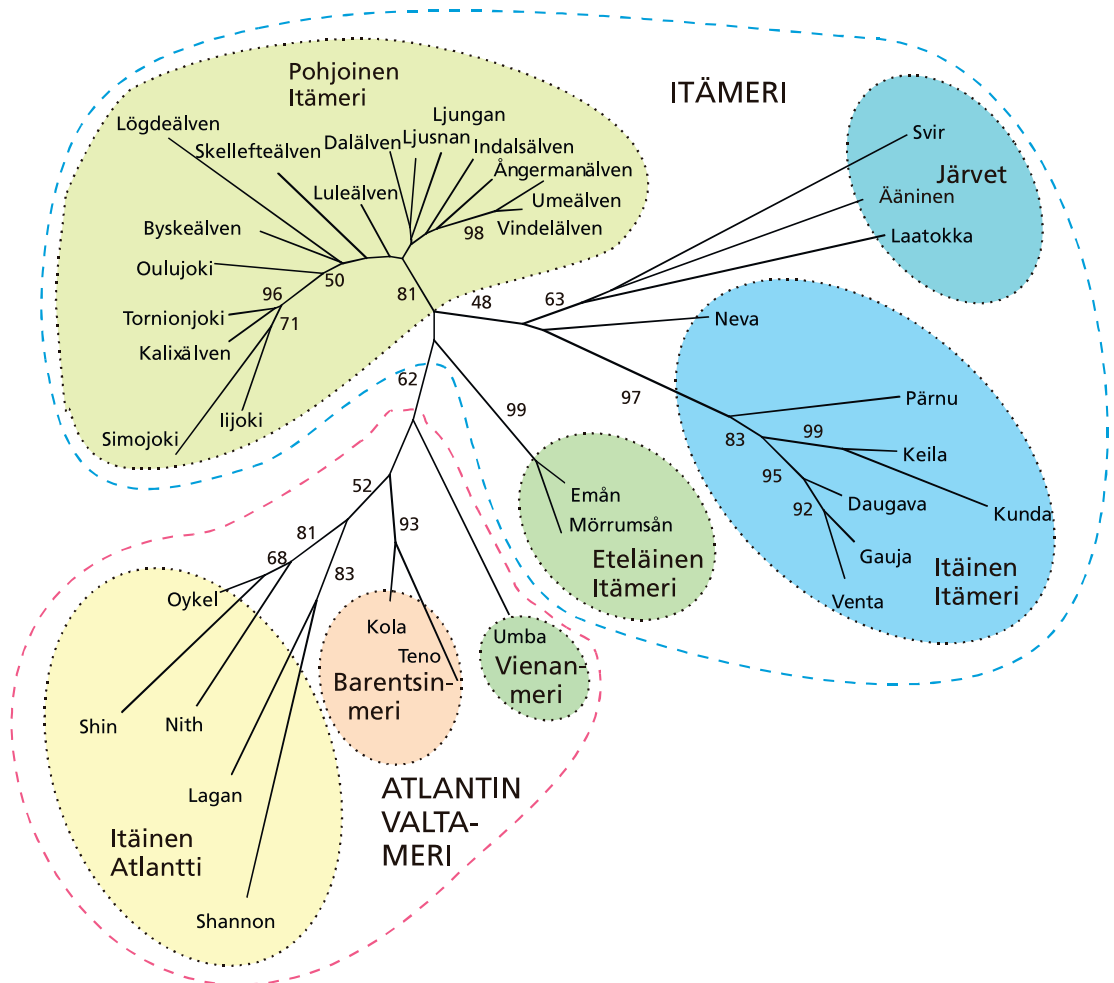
Pohjoinen Itämeri

ITÄMERI

Lögdeälven
Skellefteälven
Dalälven
Ljusnan
Ljungan
Indalsälven
Ångermanälven
Umeälven
Vindelälven
98
Luleälven
Byskeälven
Oulujoki
50
81
96
Tornionjoki
71
Kalixälven
Iijoki
Simojoki

Svir
Järvet
Ääninen
Laatokka
63
48
Neva
97
Pärnu
83
99
Keila
95
Daugava
92
Kunda
Gauja
Venta
Itäinen Itämeri

62
99
Emån
Mörrumsån
Eteläinen Itämeri

52
81
93
68
Oykel
83
Kola
Teno
Barentsinmeri
Umba
Vienanmeri
Shin
Nith
Lagan
Itäinen Atlantti
Shannon

ATLANTIN VALTAMERI